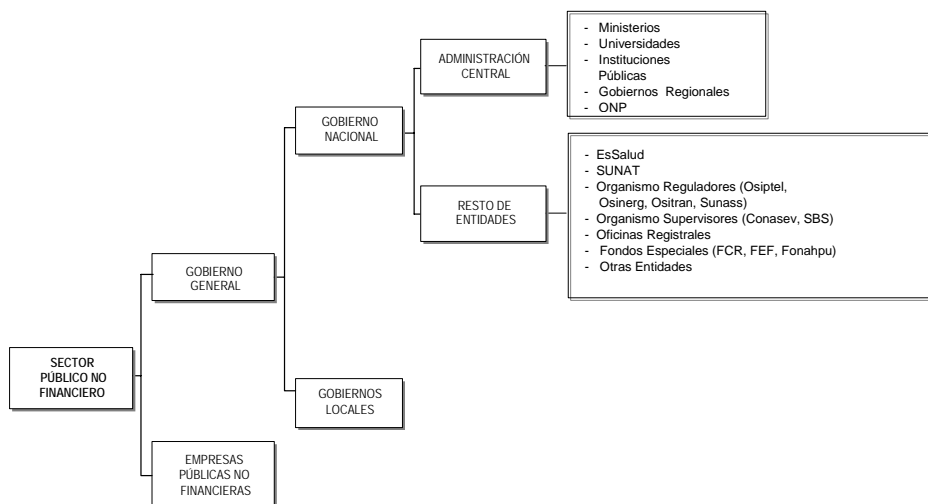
SECTOR PÚBLICO NO FINANCIERO

GOBIERNO GENERAL

EMPRESAS PÚBLICAS NO FINANCIERAS

GOBIERNO NACIONAL

GOBIERNOS LOCALES

ADMINISTRACIÓN CENTRAL

RESTO DE ENTIDADES

- Ministerios
- Universidades
- Instituciones Públicas
- Gobiernos Regionales
- ONP

- EsSalud
- SUNAT
- Organismo Reguladores (Osiptel, Osinerg, Ositran, Sunass)
- Organismo Supervisores (Conasev, SBS)
- Oficinas Registrales
- Fondos Especiales (FCR, FEF, Fonahpu)
- Otras Entidades